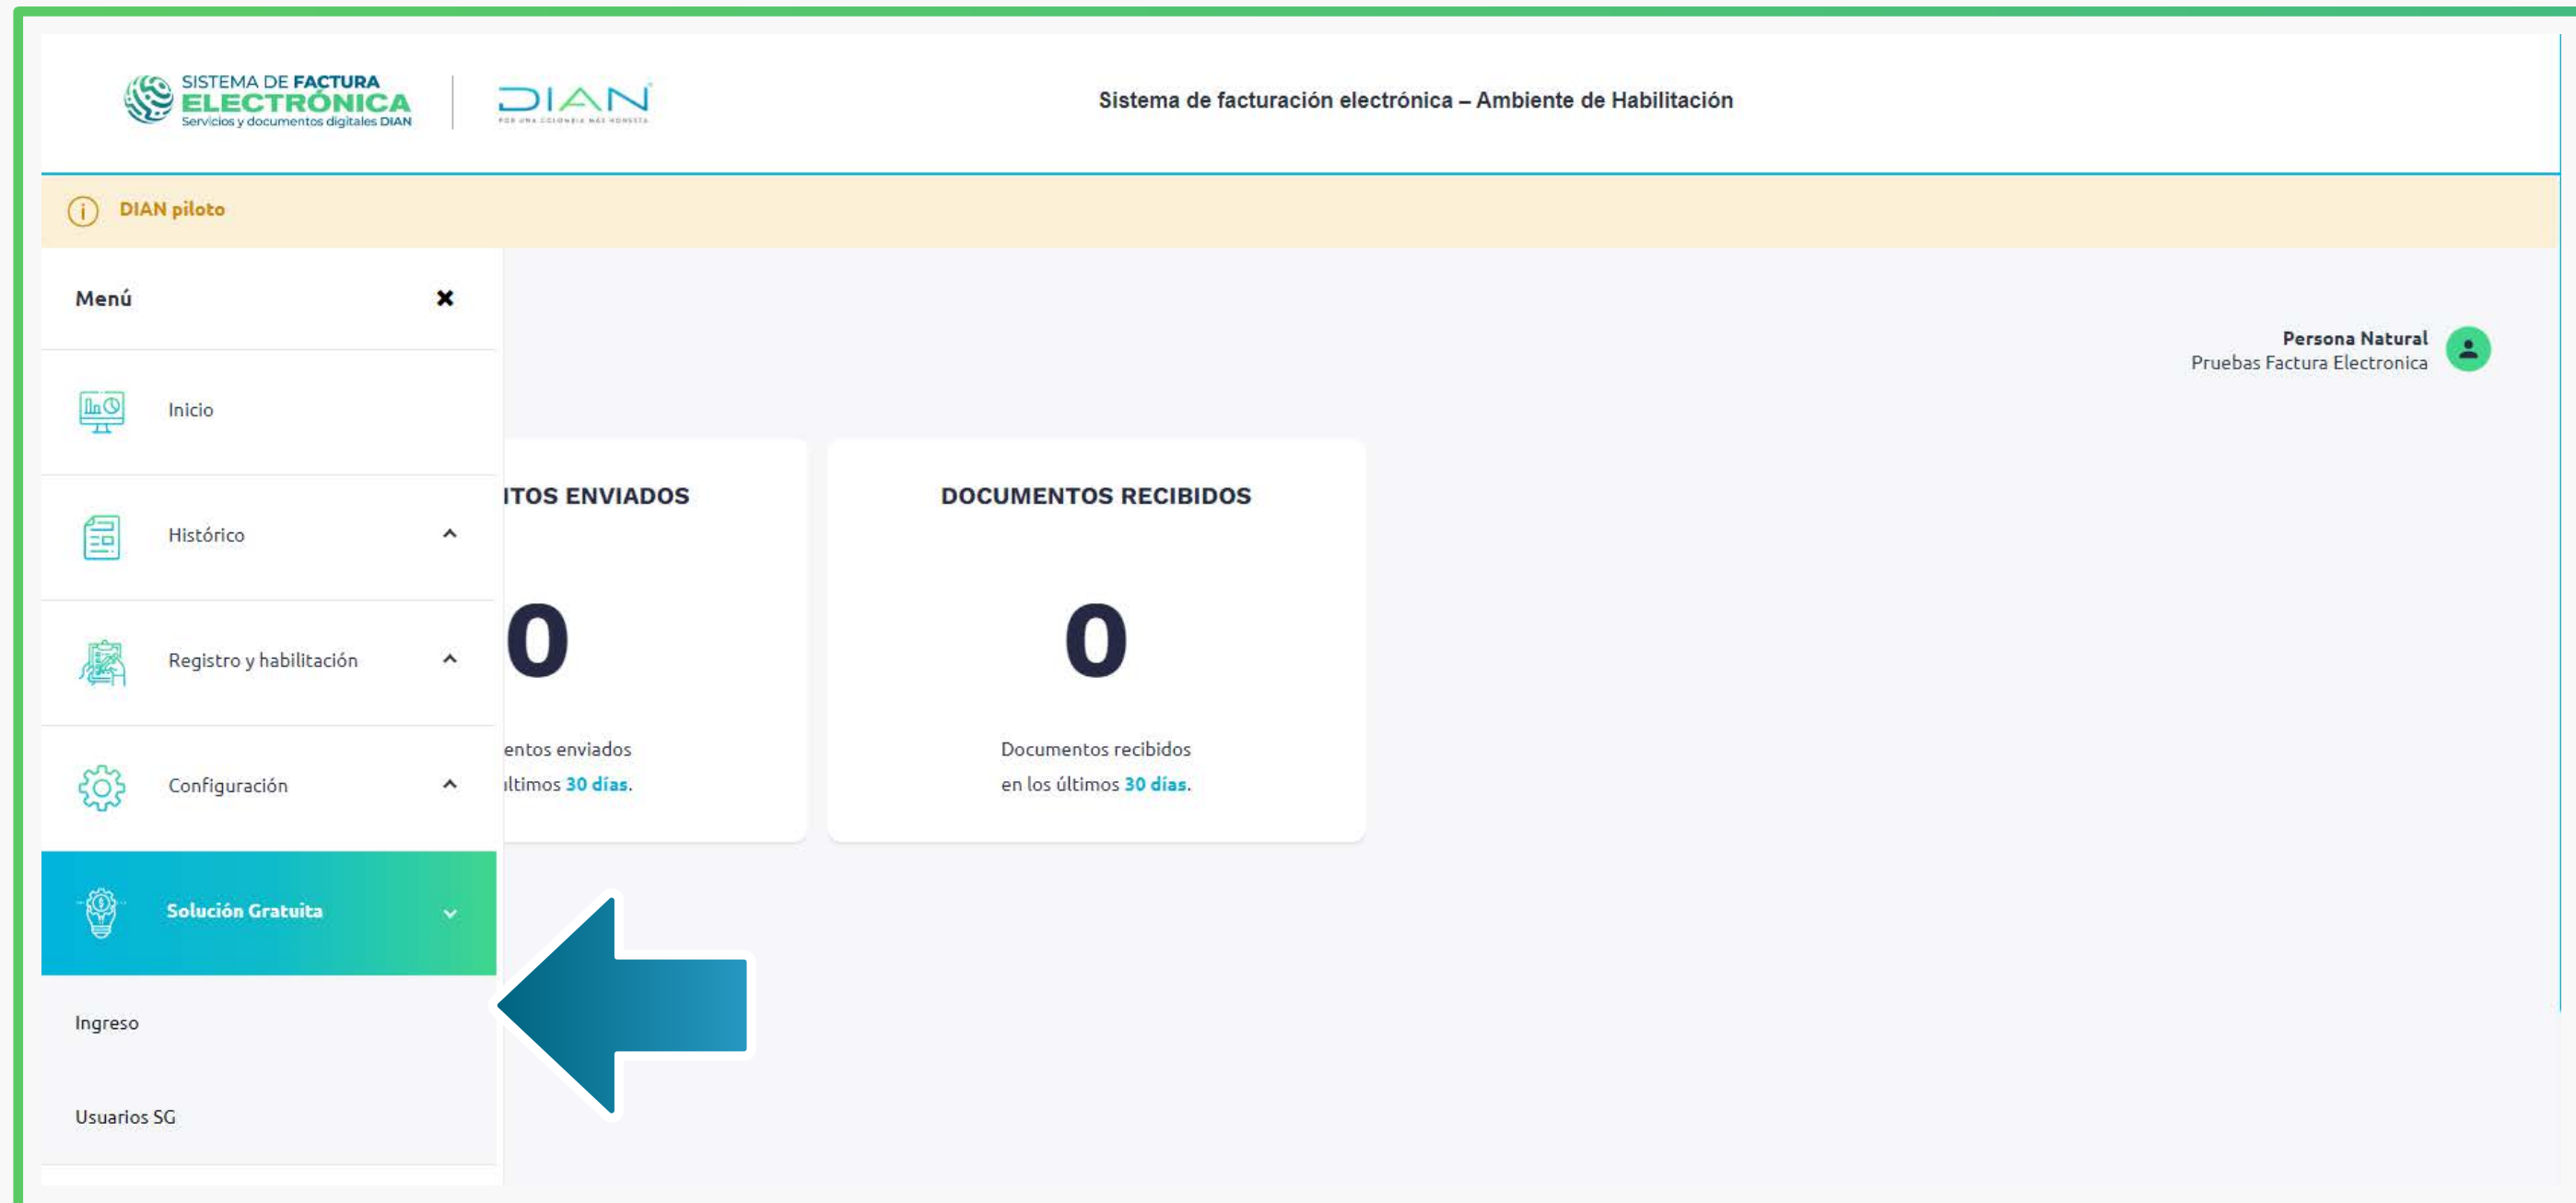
SISTEMA DE FACTURA ELECTRÓNICA
Servicios y documentos digitales DIAN

DIAN
POR UNA COLOMBIA MÁS HONESTA

Sistema de facturación electrónica – Ambiente de Habilitación

DIAN piloto

Menú ✖

Inicio

Histórico

Registro y habilitación

Configuración

Solución Gratuita

Ingreso

Usuarios SG

Persona Natural
Pruebas Factura Electronica

ITOS ENVIADOS

0

entos enviados
ltimos 30 días.

DOCUMENTOS RECIBIDOS

0

Documentos recibidos
en los últimos 30 días.